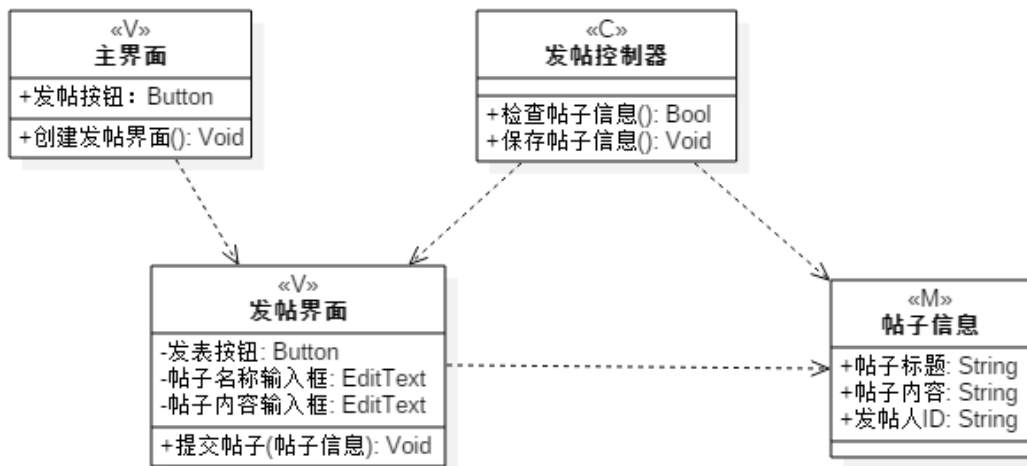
«V»
主界面

+发帖按钮：Button

+创建发帖界面(): Void

«C»
发帖控制器

+检查帖子信息(): Bool
+保存帖子信息(): Void

«V»
发帖界面

-发表按钮: Button
-帖子名称输入框: EditText
-帖子内容输入框: EditText

+提交帖子(帖子信息): Void

«M»
帖子信息

+帖子标题: String
+帖子内容: String
+发帖人ID: String